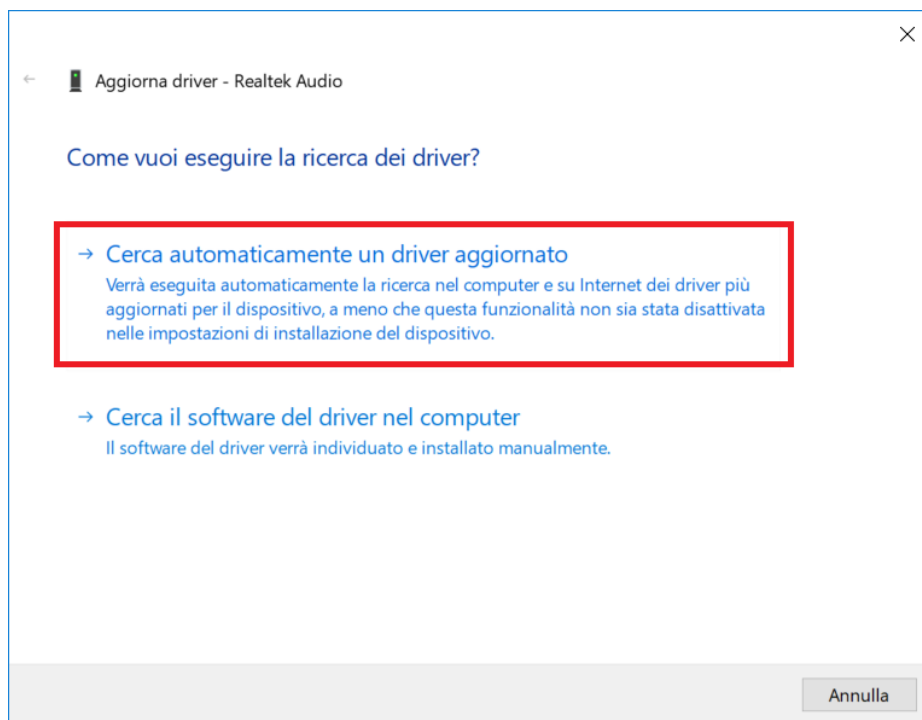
Aggiorna driver - Realtek Audio

Come vuoi eseguire la ricerca dei driver?

→ Cerca automaticamente un driver aggiornato
Verrà eseguita automaticamente la ricerca nel computer e su Internet dei driver più aggiornati per il dispositivo, a meno che questa funzionalità non sia stata disattivata nelle impostazioni di installazione del dispositivo.

→ Cerca il software del driver nel computer
Il software del driver verrà individuato e installato manualmente.

Annulla